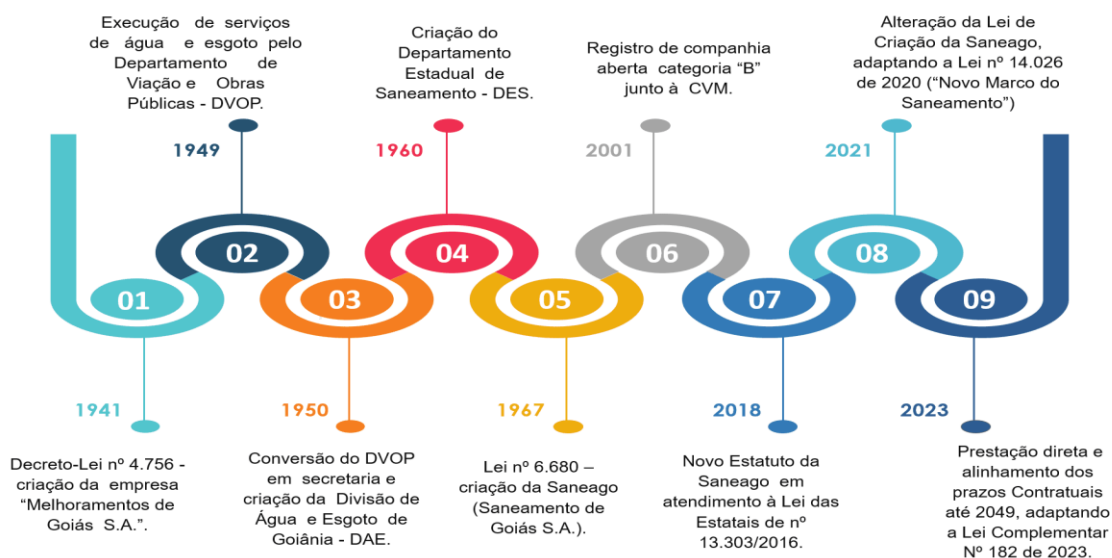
Execução de serviços de água e esgoto pelo Departamento de Viação e Obras Públicas - DVOP.

1949

Criação do Departamento Estadual de Saneamento - DES.

1960

Registro de companhia aberta categoria "B" junto à CVM.

2001

Alteração da Lei de Criação da Saneago, adaptando a Lei nº 14.026 de 2020 ("Novo Marco do Saneamento")

2021

02

04

06

08

01

03

05

07

09

1941

Decreto-Lei nº 4.756 - criação da empresa "Melhoramentos de Goiás S.A.".

1950

Conversão do DVOP em secretaria e criação da Divisão de Água e Esgoto de Goiânia - DAE.

1967

Lei nº 6.680 – criação da Saneago (Saneamento de Goiás S.A.).

2018

Novo Estatuto da Saneago em atendimento à Lei das Estatais de nº 13.303/2016.

2023

Prestação direta e alinhamento dos prazos Contratuais até 2049, adaptando a Lei Complementar Nº 182 de 2023.